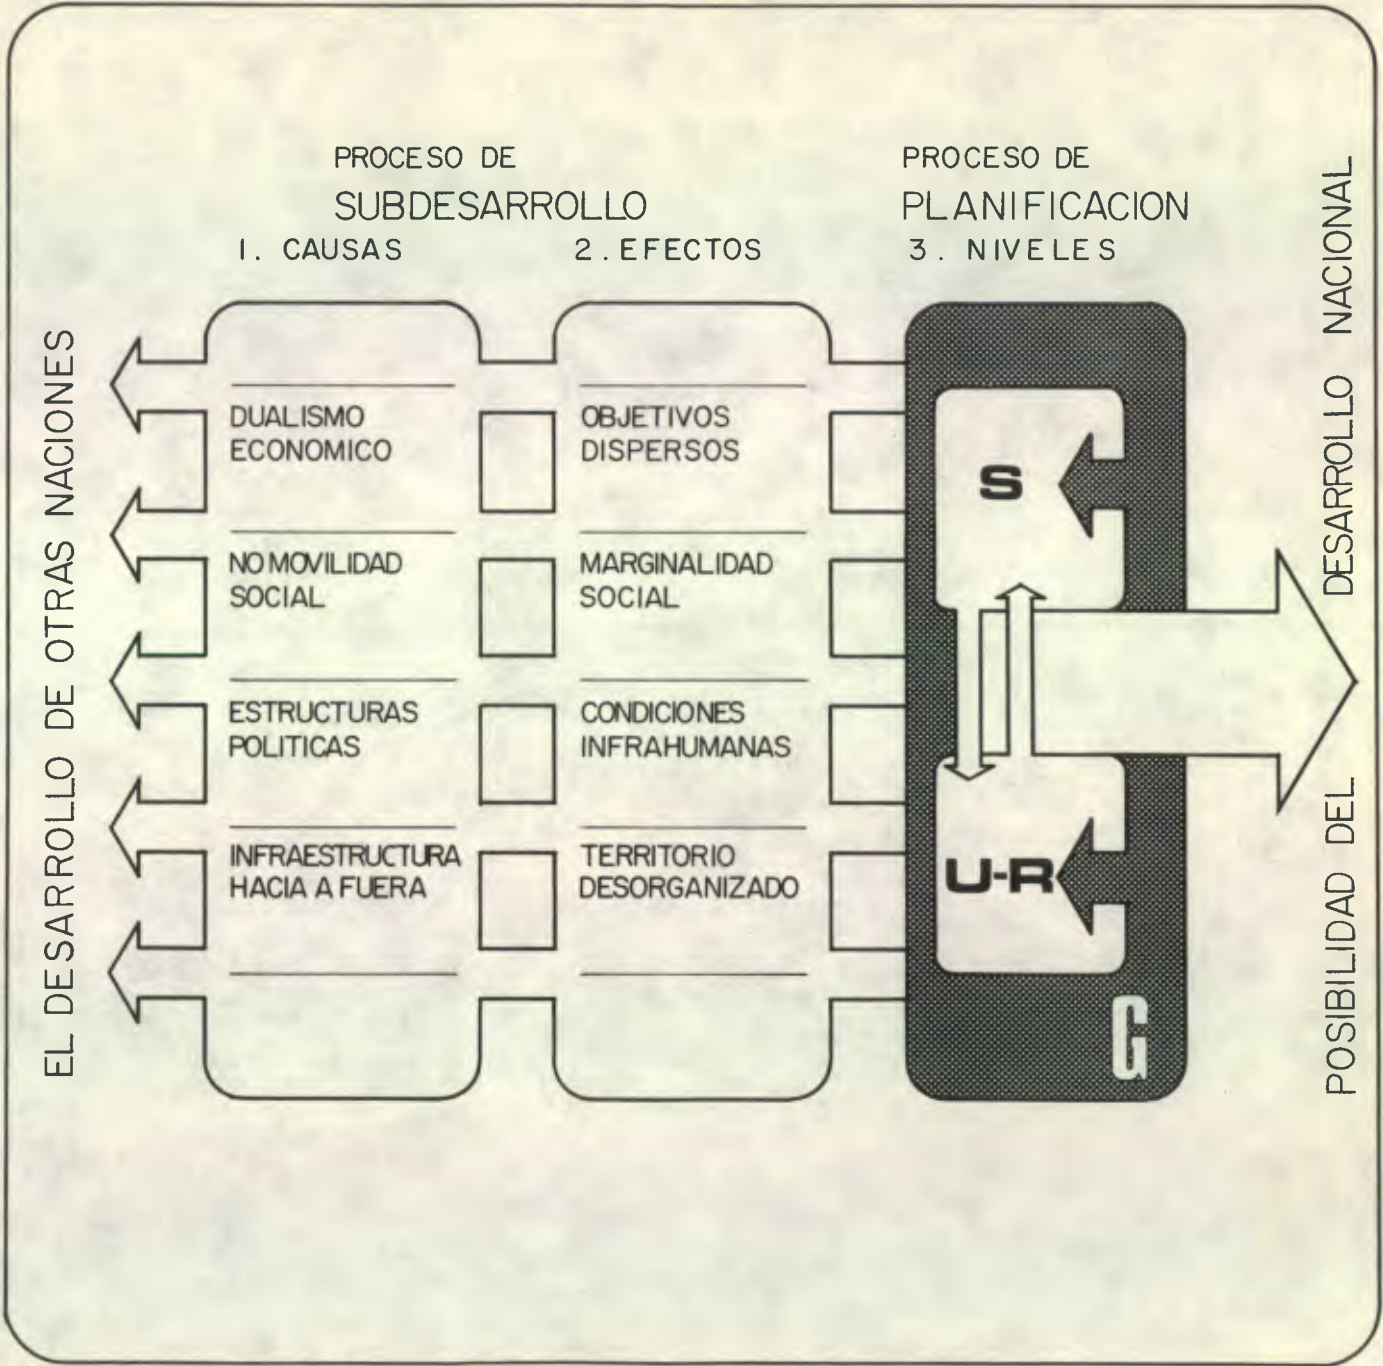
PROCESO DE
SUBDESARROLLO

PROCESO DE
PLANIFICACION

1. CAUSAS

2. EFECTOS

3. NIVELES

EL DESARROLLO DE OTRAS NACIONES

DUALISMO ECONOMICO

NO MOVILIDAD SOCIAL

ESTRUCTURAS POLITICAS

INFRAESTRUCTURA HACIA A FUERA

OBJETIVOS DISPERSOS

MARGINALIDAD SOCIAL

CONDICIONES INFRAHUMANAS

TERRITORIO DESORGANIZADO

S

U-R

G

POSIBILIDAD DEL DESARROLLO NACIONAL